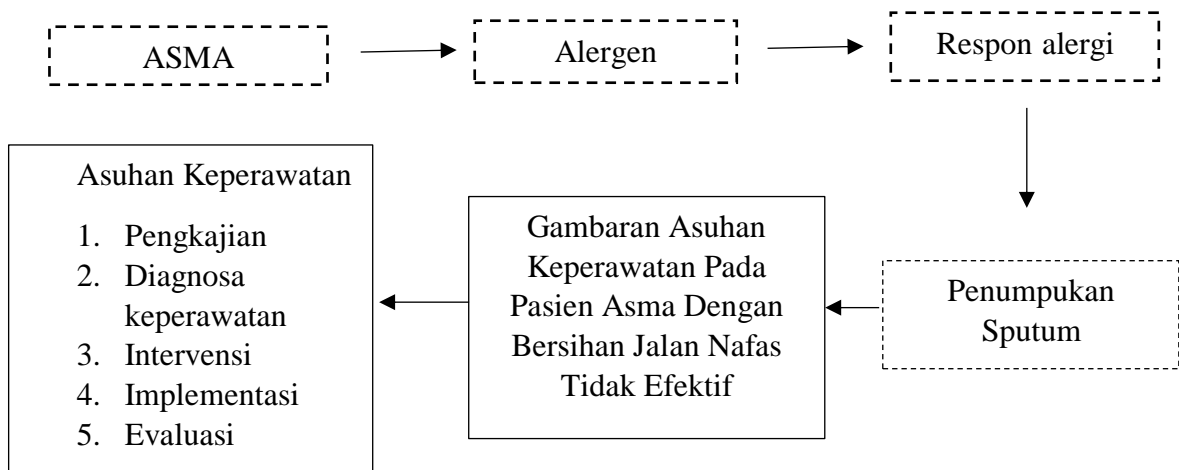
ASMA

Alergen

Respon alergi

Penumpukan Sputum

Gambaran Asuhan Keperawatan Pada Pasien Asma Dengan Bersihan Jalan Nafas Tidak Efektif

Asuhan Keperawatan

1. Pengkajian
2. Diagnosa keperawatan
3. Intervensi
4. Implementasi
5. Evaluasi